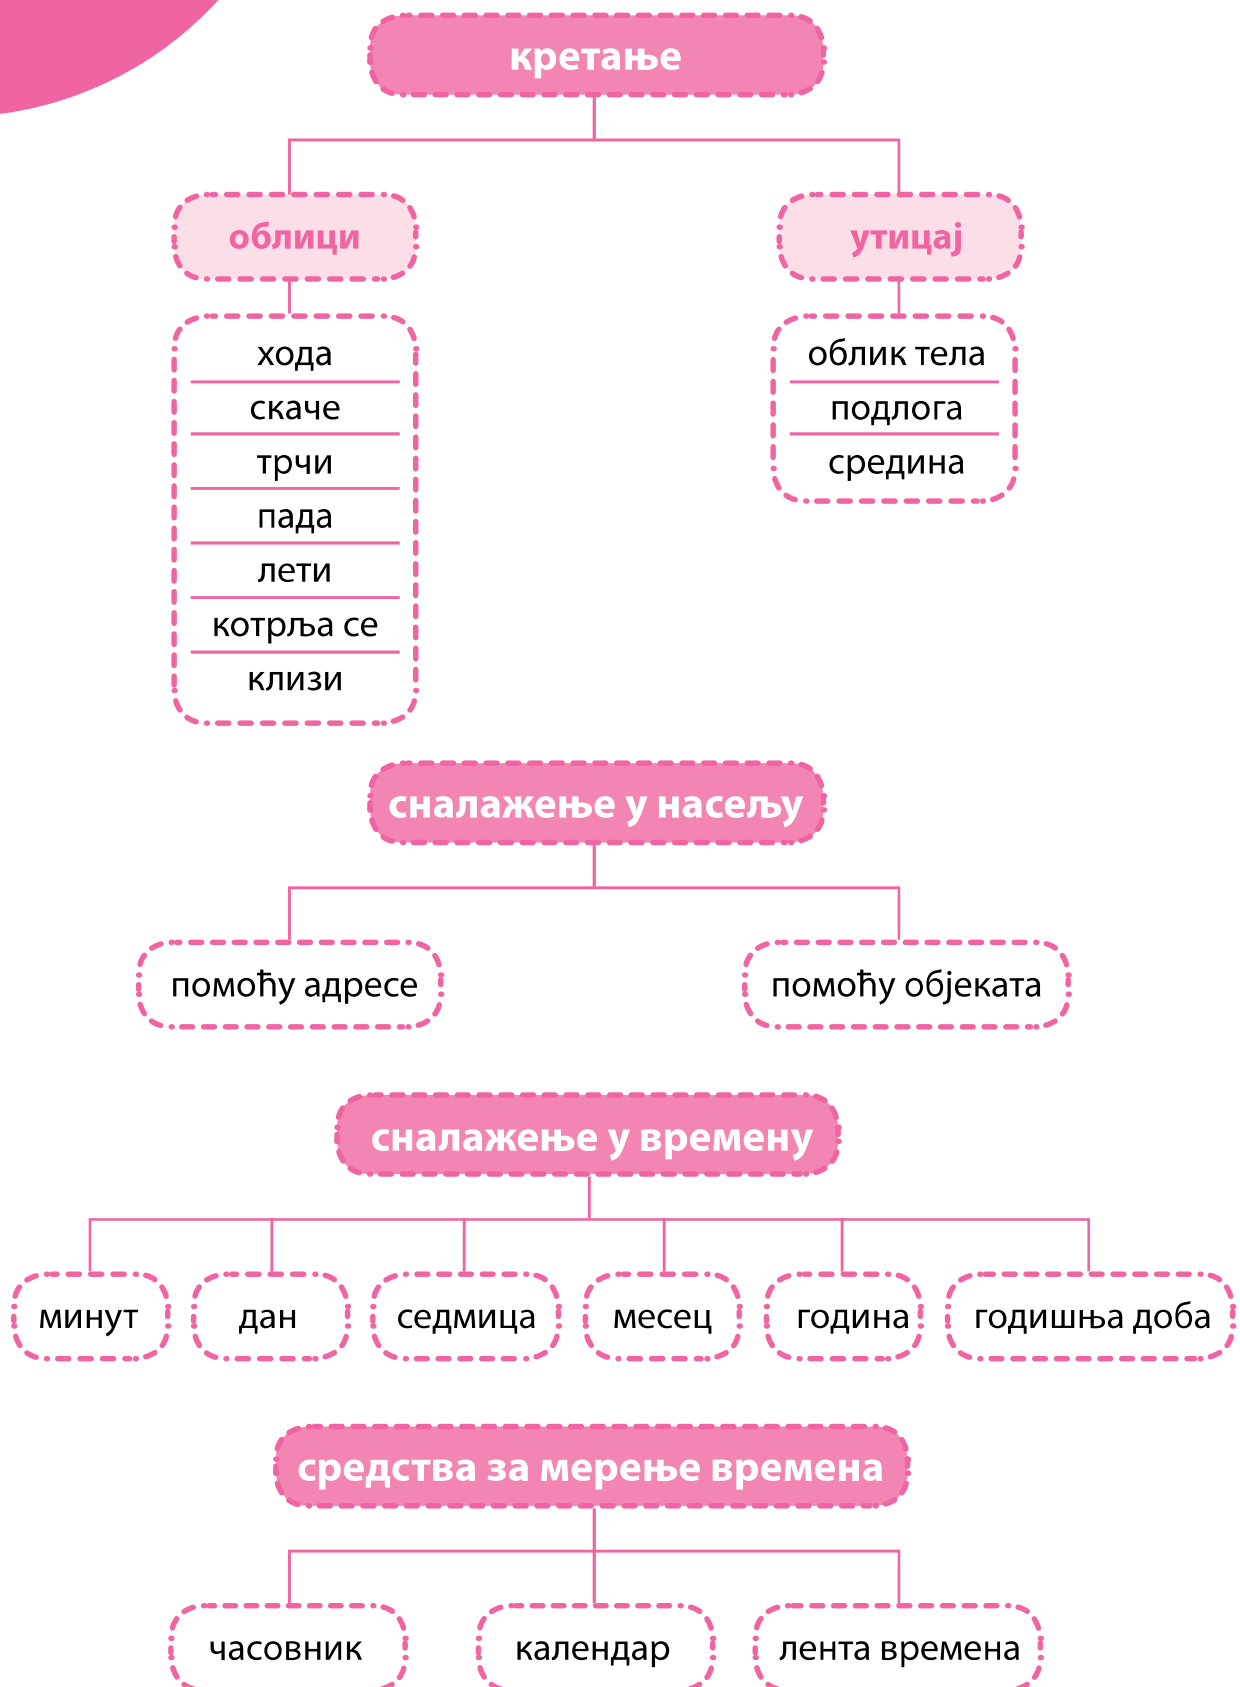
кретање

облици

хода
скаче
трчи
пада
лети
котрља се
клизи

утицај

облик тела
подлога
средина

сналажење у насељу

помоћу адресе

помоћу објеката

сналажење у времену

минут

дан

седмица

месец

година

годишња доба

средства за мерење времена

часовник

календар

лента времена